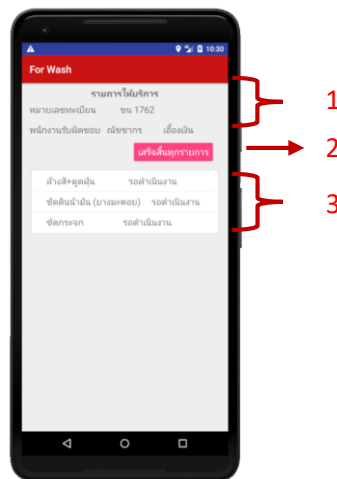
10:30

For Wash

รายการใช้บริการ

หมายเลขทะเบียน ขน 1762

พนักงานรับผิดชอบ ณัชชากร เอื้องเงิน

เสร็จสิ้นทุกรายการ

ล้างสี+ดูดฝุ่น รอดำเนินงาน

ขัดคันน้ำมัน (ยางมะตอย) รอดำเนินงาน

ขัดกระจก รอดำเนินงาน

1

2

3